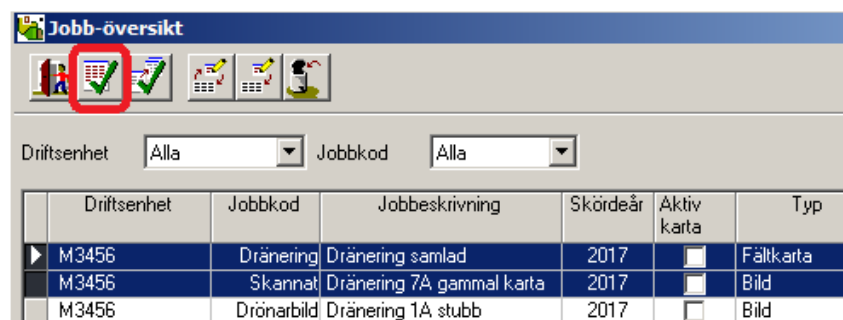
Jobb-översikt

Driftsenhet Alla Jobbkod Alla

| | Driftsenhet | Jobbkod | Jobbeskrivning | Skördeår | Aktiv karta | Typ |
|---|---|---|---|---|---|---|
| | M3456 | Dränering | Dränering samlad | 2017 | | Fältkarta |
| | M3456 | Skannat | Dränering 7A gammal karta | 2017 | | Bild |
| | M3456 | Drönarbild | Dränering 1A stubb | 2017 | | Bild |